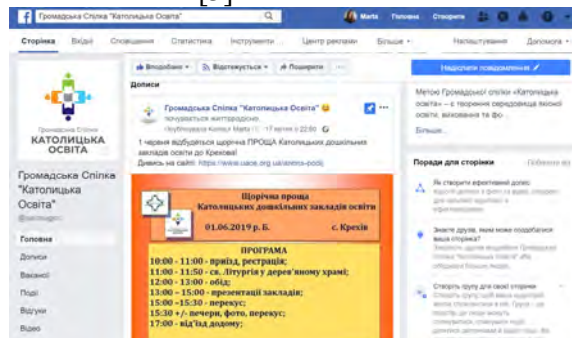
Громадська Спілка "Католицька Освіта"

Marta Головна Створити

Сторінка Вхідні Сповіщення Статистика Інструменти Центр реклами Більше Налаштування Допомога

КАТОЛИЦЬКА ОСВІТА

Громадська Спілка "Католицька Освіта"

@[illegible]

Головна

Дописи

Вакансії

Події

Відгуки

Відео

Вподобано Відстежується Поширити

Дописи

Громадська Спілка "Католицька Освіта" почувається життєрадісно.

Опубліковано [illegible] Marta · 17 квітня о 22:00

1 червня відбудеться щорічна ПРОЩА Католицьких дошкільних закладів освіти до Крехова!

Дивись на сайті: https://www.uaoe.org.ua/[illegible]

Щорічна проща
Католицьких дошкільних закладів освіти

01.06.2019 р. Б. с. Крехів

ПРОГРАМА
10:00 - 11:00 - приїзд, реєстрація;
11:00 - 15:00 - св. Літургія у дерев'яному храмі;
12:00 - 13:00 - обід;
13:00 - 15:00 - презентації закладів;
15:00 - 15:30 - перекус;
15:30 +/- вечерн, фото, перекус;
17:00 - від'їзд додому;

Надіслати повідомлення

Метою Громадської спілки «Католицька освіта» – є творення середовища якісної освіти, виховання та фо...

Більше

Поради для сторінки

Як створити ефективний допис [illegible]

Знаєте друзів, яким може сподобатися ваша сторінка? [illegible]

Створіть групу для своєї сторінки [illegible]